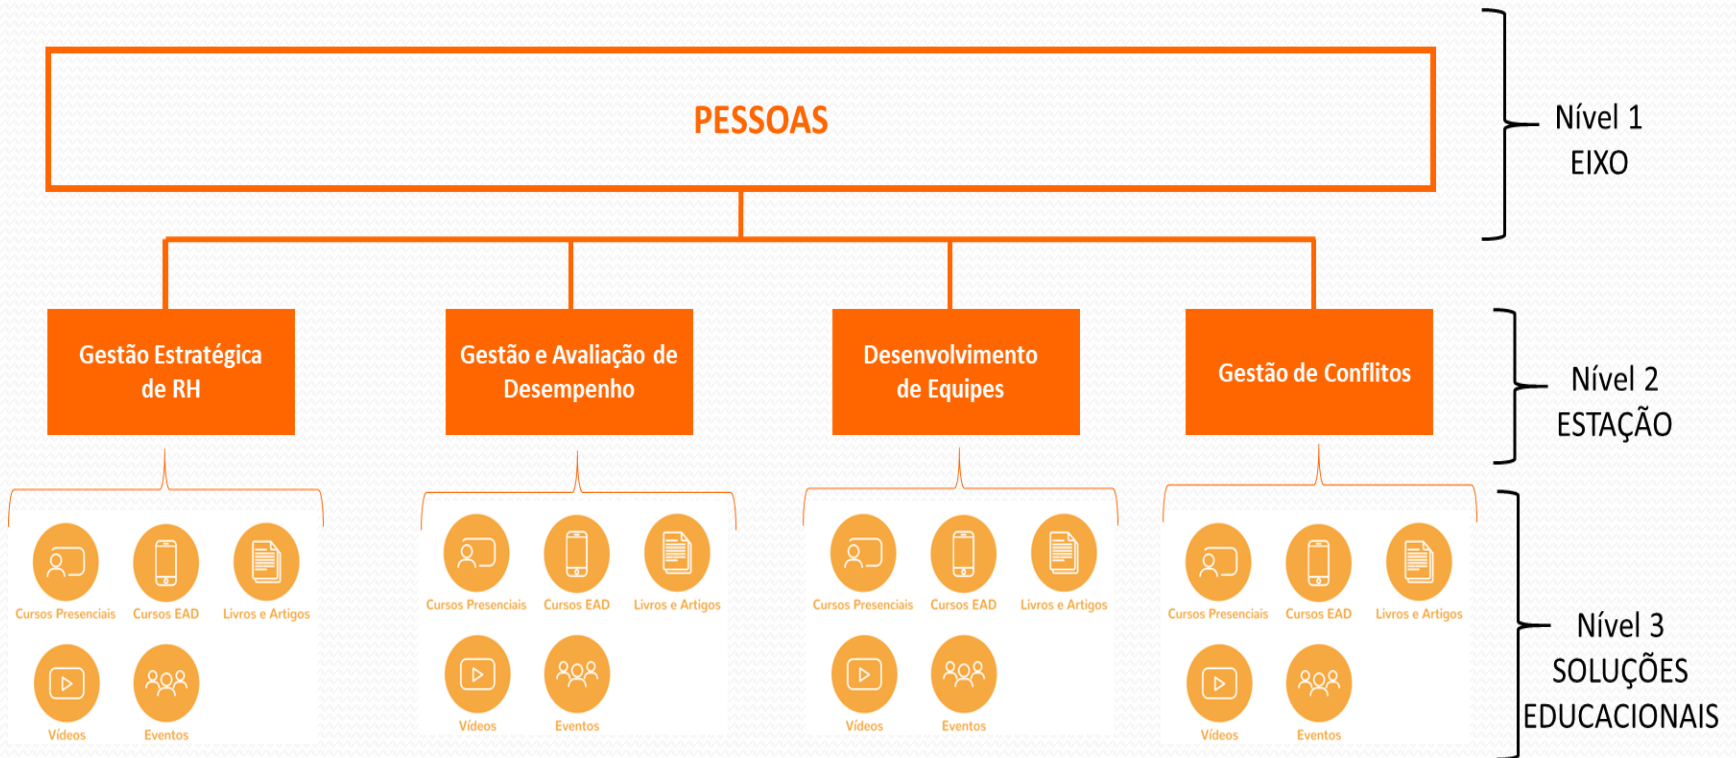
PESSOAS

Nível 1
EIXO

Gestão Estratégica de RH

Gestão e Avaliação de Desempenho

Desenvolvimento de Equipes

Gestão de Conflitos

Nível 2
ESTAÇÃO

Cursos Presenciais
Cursos EAD
Livros e Artigos
Vídeos
Eventos

Cursos Presenciais
Cursos EAD
Livros e Artigos
Vídeos
Eventos

Cursos Presenciais
Cursos EAD
Livros e Artigos
Vídeos
Eventos

Cursos Presenciais
Cursos EAD
Livros e Artigos
Vídeos
Eventos

Nível 3
SOLUÇÕES
EDUCACIONAIS